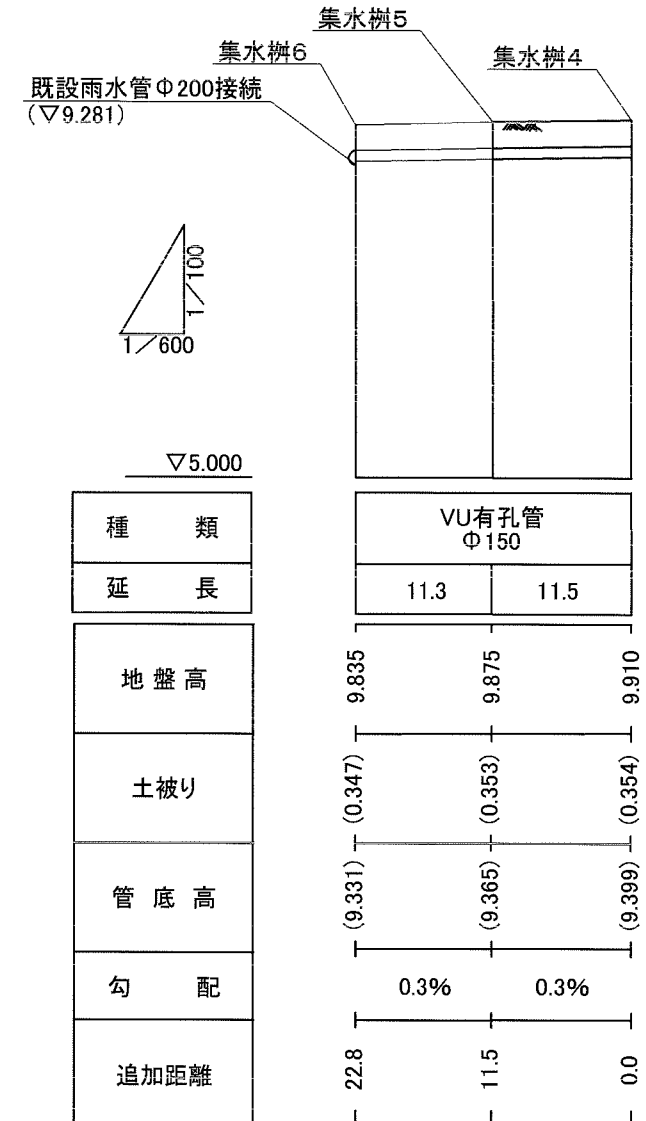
集水桝5
集水桝6
集水桝4
既設雨水管Φ200接続
(∇9.281)

1/100
1/600

∇5.000

| 種　類 | VU有孔管 Φ150 | |
|---|---|---|
| 延　長 | 11.3 | 11.5 |

| 地盤高 | 9.835 | 9.875 | 9.910 |
|---|---|---|---|
| 土被り | (0.347) | (0.353) | (0.354) |
| 管底高 | (9.331) | (9.365) | (9.399) |
| 勾　配 | 0.3% | 0.3% | |
| 追加距離 | 22.8 | 11.5 | 0.0 |